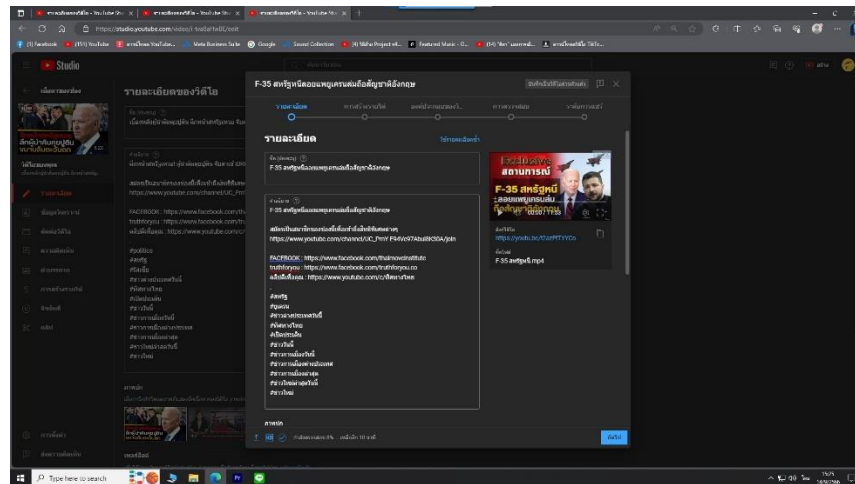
https://studio.youtube.com/video/

Studio

รายละเอียดของวิดีโอ

F-35 สหรัฐหนีลอยแพยูเครนส่งต่อสัญชาติอังกฤษ

รายละเอียด

ชื่อ (ต้องระบุ)
F-35 สหรัฐหนีลอยแพยูเครนส่งต่อสัญชาติอังกฤษ

คำอธิบาย
F-35 สหรัฐหนีลอยแพยูเครนส่งต่อสัญชาติอังกฤษ

สมัครเป็นสมาชิกของช่องนี้เพื่อเข้าถึงสิทธิพิเศษต่างๆ
https://www.youtube.com/channel/UC_FmY F9Wz97AbsI8K30A/join

FACEBOOK : https://www.facebook.com/thainewsinstitute
truthforyou : https://www.facebook.com/truthforyou.co
ติดตามช่องได้ที่นี่ : https://www.youtube.com/c/

#สหรัฐ
#ยูเครน
#ข่าวต่างประเทศ
#ข่าววันนี้
#ข่าวการเมือง
#ข่าวใหม่

Exclusive
สถานการณ์
F-35 สหรัฐหนี
ลอยแพยูเครน
สัญชาติอังกฤษ

https://youtu.be/
F-35 สหรัฐหนี.mp4

ถัดไป

Type here to search